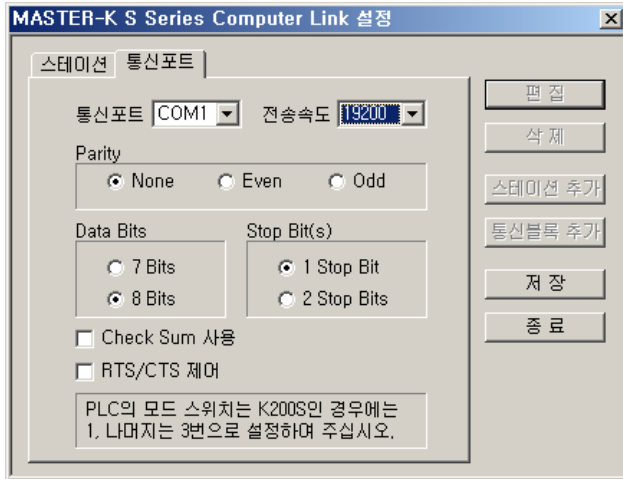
MASTER-K S Series Computer Link 설정

스테이션 통신포트

통신포트 COM1 전송속도 19200

Parity
None Even Odd

Data Bits
7 Bits
8 Bits

Stop Bit(s)
1 Stop Bit
2 Stop Bits

Check Sum 사용

RTS/CTS 제어

PLC의 모드 스위치는 K200S인 경우에는 1, 나머지는 3번으로 설정하여 주십시오.

편 집
삭 제
스테이션 추가
통신블록 추가
저 장
종 료